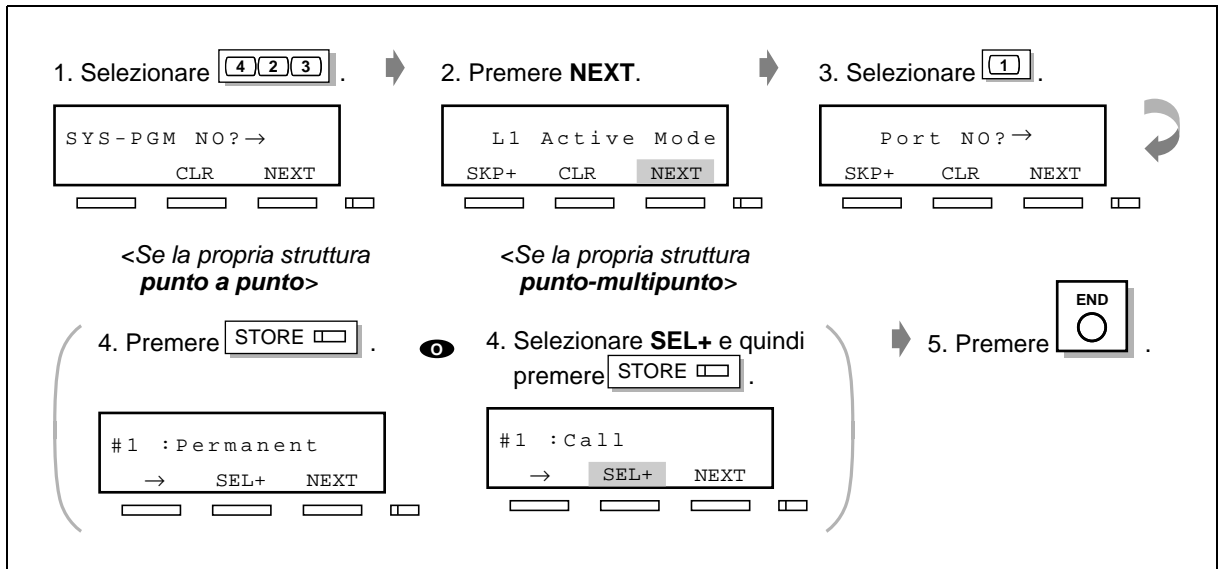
1. Selezionare 4 2 3 .

SYS-PGM NO? →
CLR NEXT

2. Premere **NEXT**.

L1 Active Mode
SKP+ CLR NEXT

3. Selezionare 1 .

Port NO? →
SKP+ CLR NEXT

<*Se la propria struttura* ***punto a punto***>

4. Premere STORE .

#1 :Permanent
→ SEL+ NEXT

O

<*Se la propria struttura* ***punto-multipunto***>

4. Selezionare **SEL+** e quindi premere STORE .

#1 :Call
→ SEL+ NEXT

5. Premere END .